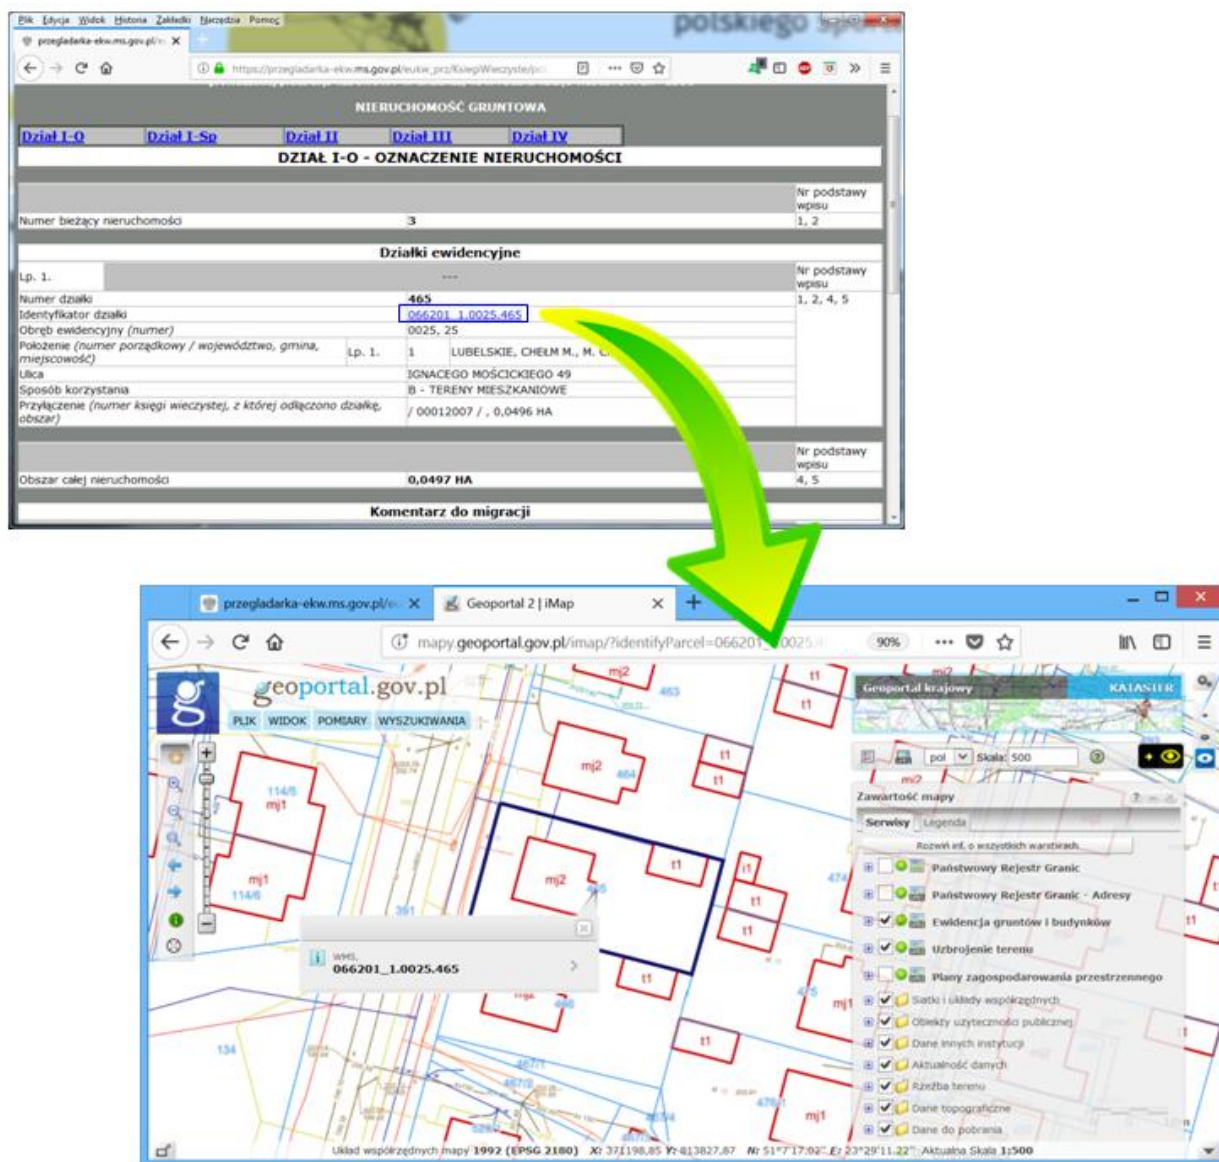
Plik Edycja Widok Historia Zakładki Narzędzia Pomoc
przeglądarka-ekw.ms.gov.pl/ ×
polskiego
https://przegladarka-ekw.ms.gov.pl/eukw_prz/KsiegiWieczyste/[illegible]

NIERUCHOMOŚĆ GRUNTOWA

| Dział I-O | Dział I-Sp | Dział II | Dział III | Dział IV |
|---|---|---|---|---|

DZIAŁ I-O - OZNACZENIE NIERUCHOMOŚCI

| | | Nr podstawy wpisu |
|---|---|---|
| Numer bieżący nieruchomości | 3 | 1, 2 |

Działki ewidencyjne

| Lp. 1. | --- | Nr podstawy wpisu |
|---|---|---|
| Numer działki | 465 | 1, 2, 4, 5 |
| Identyfikator działki | 066201_1.0025.465 | |
| Obręb ewidencyjny (numer) | 0025, 25 | |
| Położenie (numer porządkowy / województwo, gmina, miejscowość) Lp. 1. | 1 LUBELSKIE, CHEŁM M., M. C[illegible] | |
| Ulica | IGNACEGO MOŚCICKIEGO 49 | |
| Sposób korzystania | B - TERENY MIESZKANIOWE | |
| Przyłączenie (numer księgi wieczystej, z której odłączono działkę, obszar) | / 00012007 / , 0,0496 HA | |

| | | Nr podstawy wpisu |
|---|---|---|
| Obszar całej nieruchomości | 0,0497 HA | 4, 5 |

Komentarz do migracji

przegladarka-ekw.ms.gov.pl/e ×
Geoportal 2 | iMap ×
mapy.geoportal.gov.pl/imap/?identifyParcel=066201_1.0025.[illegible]
90%
geoportal.gov.pl
PLIK WIDOK POMIARY WYSZUKIWANIA
Geoportal krajowy
KATASTER
pol Skala: 500
Zawartość mapy
Serwisy Legenda
Rozwiń inf. o wszystkich warstwach
Państwowy Rejestr Granic
Państwowy Rejestr Granic - Adresy
Ewidencja gruntów i budynków
Uzbrojenie terenu
Plany zagospodarowania przestrzennego
Siatki i układy współrzędnych
Obiekty użyteczności publicznej
Dane innych instytucji
Aktualność danych
Rzeźba terenu
Dane topograficzne
Dane do pobrania
WMS
066201_1.0025.465
mj2 463 t1 t1 mj2 464 114/5 mj1 mj1 114/6 391 mj2 465 t1 t1 t1 t1 t1 474 475 mj1 t1 134 466 467/1 467/2 476/1 mj1 t1 mj2
Układ współrzędnych mapy 1992 (EPSG 2180) X: 371198,85 Y: 813827,87 N: 51°7'17.02" E: 23°29'11.22" Aktualna Skala 1:500